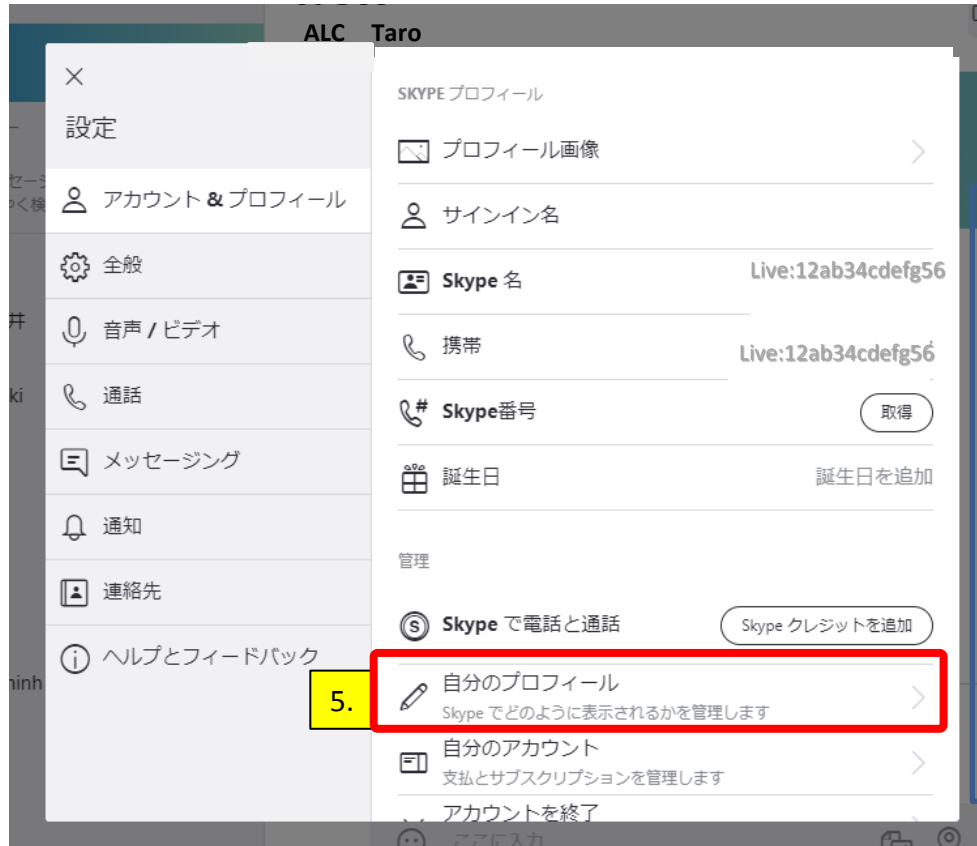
ALC Taro

×

設定

アカウント & プロフィール

全般

音声 / ビデオ

通話

メッセージング

通知

連絡先

ヘルプとフィードバック

SKYPE プロフィール

プロフィール画像

サインイン名

Skype 名

Live:12ab34cdefg56

携帯

Live:12ab34cdefg56

Skype番号

取得

誕生日

誕生日を追加

管理

Skype で電話と通話

Skype クレジットを追加

5.

自分のプロフィール

Skype でどのように表示されるかを管理します

自分のアカウント

支払とサブスクリプションを管理します

アカウントを終了

ここに入力

セージ

井

ki

inh